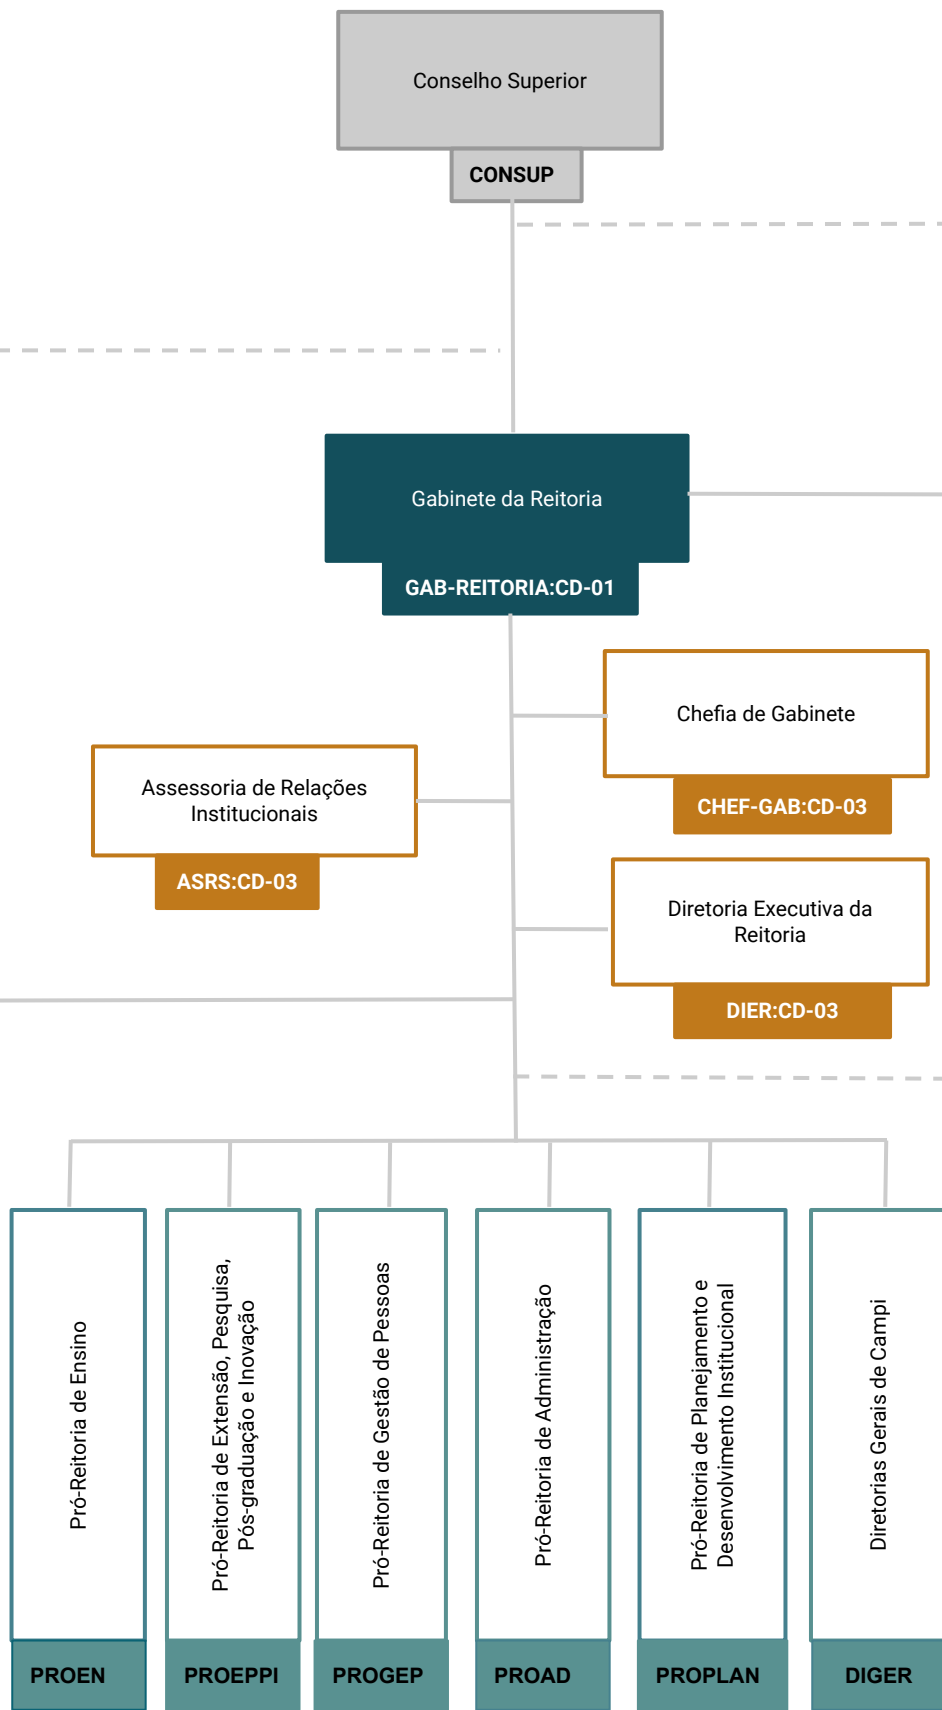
Conselho Superior
CONSUP

Gabinete da Reitoria
GAB-REITORIA:CD-01

Chefia de Gabinete
CHEF-GAB:CD-03

Assessoria de Relações Institucionais
ASRS:CD-03

Diretoria Executiva da Reitoria
DIER:CD-03

Pró-Reitoria de Ensino
PROEN

Pró-Reitoria de Extensão, Pesquisa, Pós-graduação e Inovação
PROEPPI

Pró-Reitoria de Gestão de Pessoas
PROGEP

Pró-Reitoria de Administração
PROAD

Pró-Reitoria de Planejamento e Desenvolvimento Institucional
PROPLAN

Diretorias Gerais de Campi
DIGER